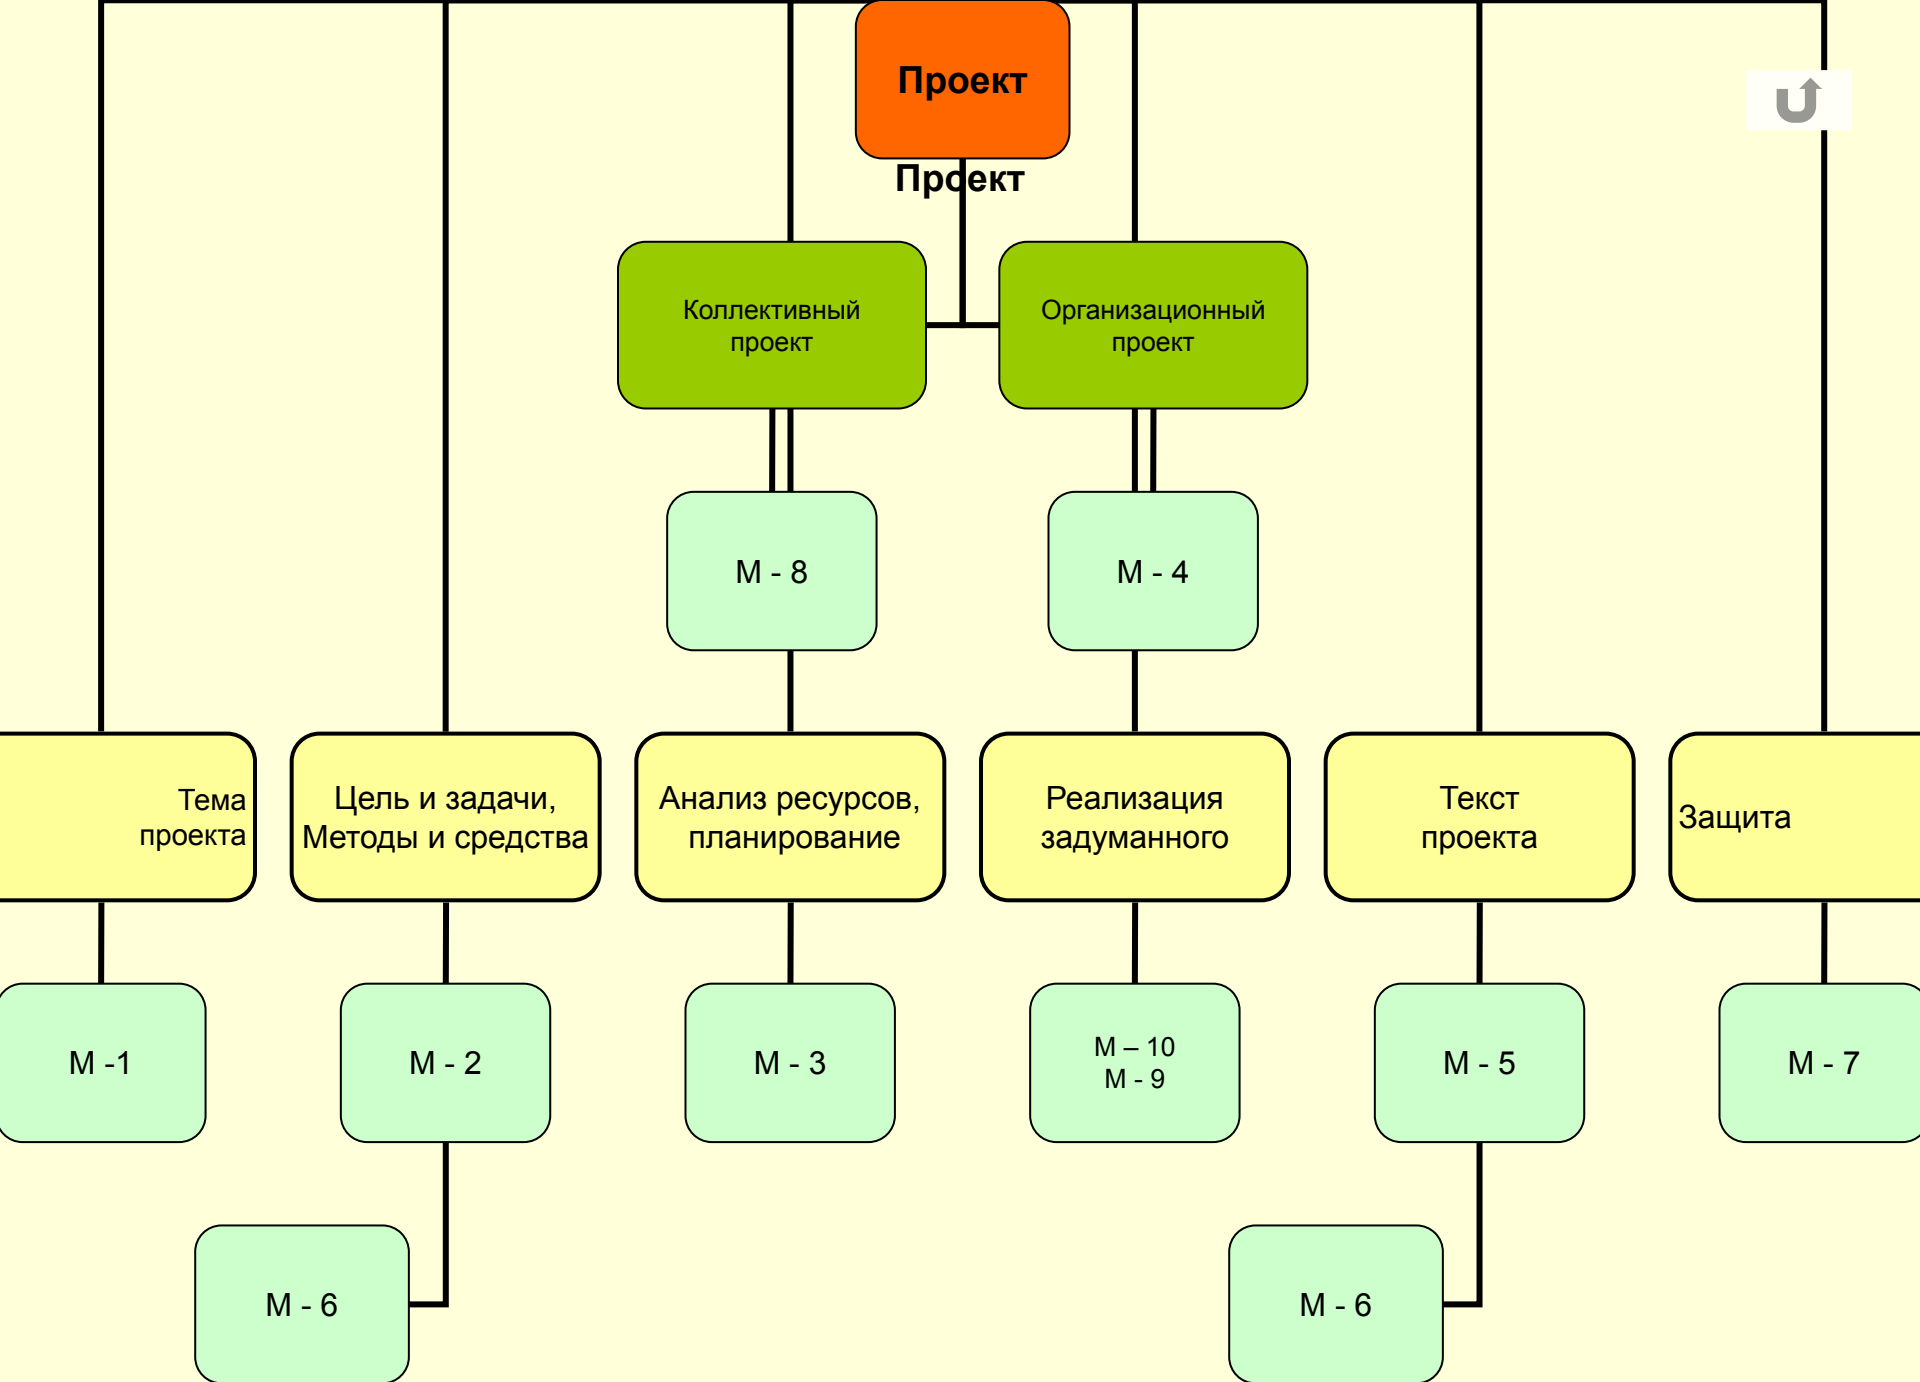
Проект

Проект

Коллективный проект

Организационный проект

М - 8

М - 4

Тема проекта

Цель и задачи, Методы и средства

Анализ ресурсов, планирование

Реализация задуманного

Текст проекта

Защита

М -1

М - 2

М - 3

М – 10
М - 9

М - 5

М - 7

М - 6

М - 6